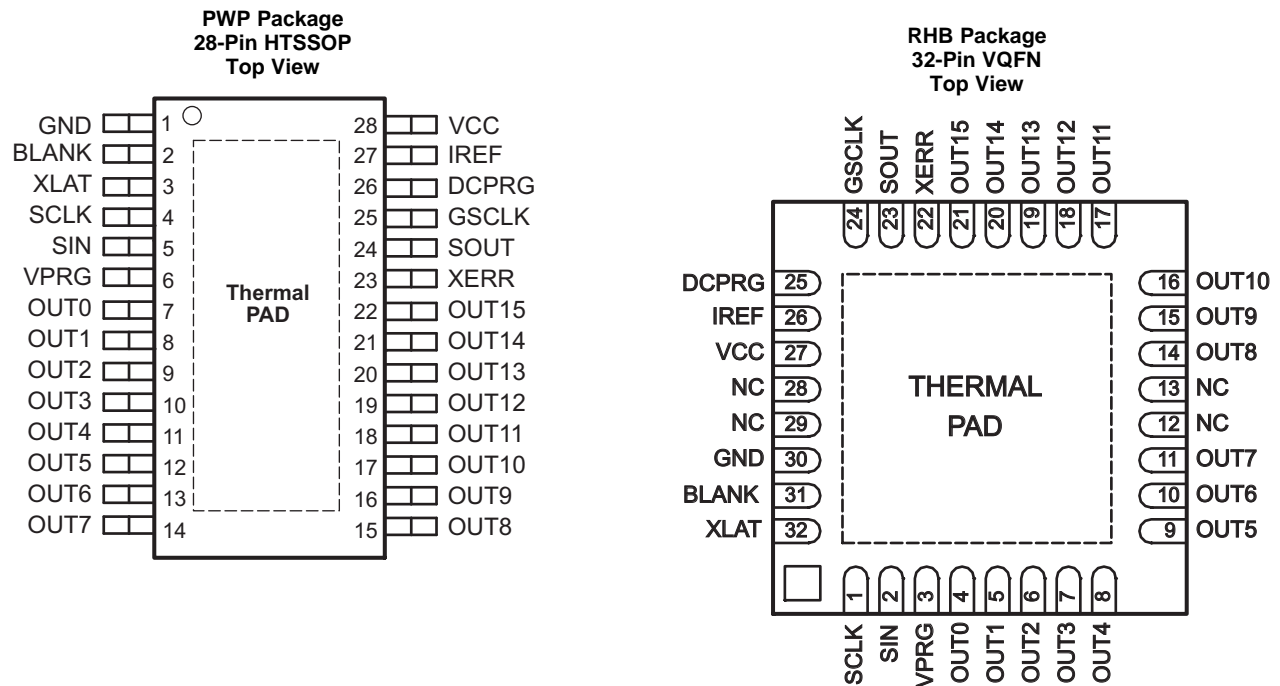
PWP Package
28-Pin HTSSOP
Top View

GND 1
BLANK 2
XLAT 3
SCLK 4
SIN 5
VPRG 6
OUT0 7
OUT1 8
OUT2 9
OUT3 10
OUT4 11
OUT5 12
OUT6 13
OUT7 14

Thermal
PAD

28 VCC
27 IREF
26 DCPRG
25 GSCLK
24 SOUT
23 XERR
22 OUT15
21 OUT14
20 OUT13
19 OUT12
18 OUT11
17 OUT10
16 OUT9
15 OUT8

RHB Package
32-Pin VQFN
Top View

GSCLK 24
SOUT 23
XERR 22
OUT15 21
OUT14 20
OUT13 19
OUT12 18
OUT11 17

DCPRG 25
IREF 26
VCC 27
NC 28
NC 29
GND 30
BLANK 31
XLAT 32

THERMAL
PAD

16 OUT10
15 OUT9
14 OUT8
13 NC
12 NC
11 OUT7
10 OUT6
9 OUT5

1 SCLK
2 SIN
3 VPRG
4 OUT0
5 OUT1
6 OUT2
7 OUT3
8 OUT4